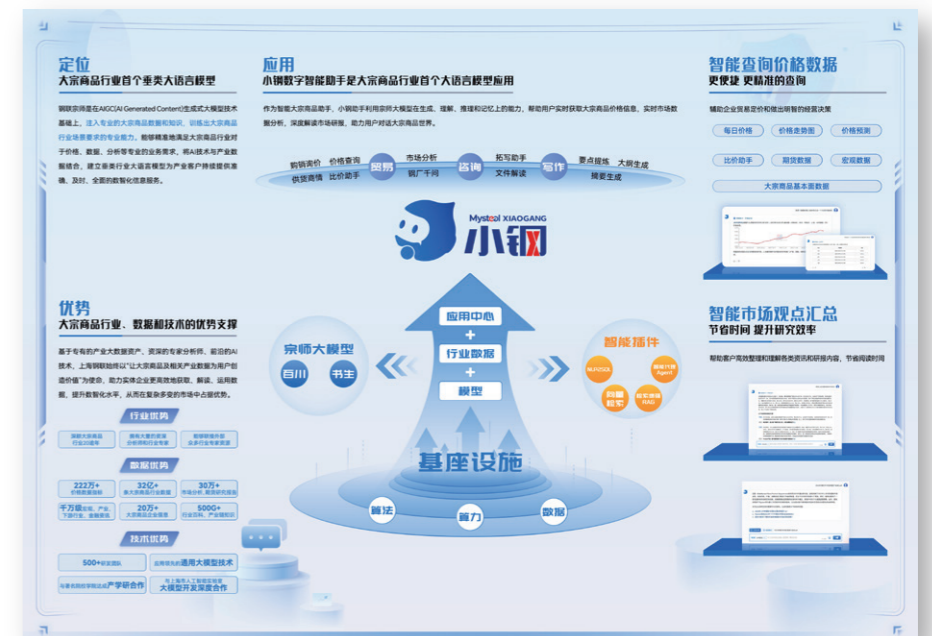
定位
大宗商品行业首个垂类大语言模型

钢联宗师是在AIGC(AI Generated Content)生成式大模型技术基础上，注入专业的大宗商品数据和知识，训练出大宗商品行业场景要求的专业能力，能够精准地满足大宗商品行业对于价格、数据、分析等专业的业务需求，将AI技术与产业数据结合，建立垂类行业大语言模型为产业客户持续提供准确、及时、全面的数智化信息服务。

应用
小钢数字智能助手是大宗商品行业首个大语言模型应用

作为智能大宗商品助手，小钢助手利用宗师大模型在生成、理解、推理和记忆上的能力，帮助用户实时获取大宗商品价格信息、实时市场数据分析、深度解读市场研报，助力用户对话大宗商品世界。

剪钢询价 价格查询 供货商情 比价助手 服务 市场分析 钢厂干问 咨询 拓写助手 文件解读 写作 要点提炼 大纲生成 摘要生成

Mysteel XIAOGANG
小钢

智能查询价格数据
更便捷 更精准的查询

辅助企业贸易定价和做出明智的经营决策

每日价格 价格走势图 价格预测
比价助手 期货数据 宏观数据
大宗商品基本面数据

优势
大宗商品行业、数据和技术的优势支撑

基于专有的产业大数据资产、资深的专家分析师、前沿的AI技术，上海钢联秉持以"让大宗商品及相关产业数据为用户创造价值"为使命，助力实体企业更高效地获取、解读、运用数据，提升数智化水平，从而在复杂多变的市场中占据优势。

行业优势
钢联大宗商品行业20多年
拥有大量的资深分析师和行业专家
数据链接产业全多行业专家资源

数据优势
222万+ 价格数据指标
32亿+ 最大宗商品行业数据
30万+ 市场分析、钢联研究报告
千万级 钢厂、产业、下游行业、金融数据
20万+ 大宗商品企业信息
5000+ 行业资料、产业链知识

技术优势
500+研发团队
运用领先的通用大模型技术
与著名高校等联合成产学研合作
与上海市人工智能实验室 大模型开发深度合作

宗师大模型
百川 书生

应用中心
+
行业数据
+
模型

智能插件
NL2SQL
策略代理 Agent
向量检索
检索增强 RAG

基座设施
算法 算力 数据

智能市场观点汇总
节省时间 提升研究效率

帮助客户高效整理和理解各类资讯和研报内容，节省阅读时间